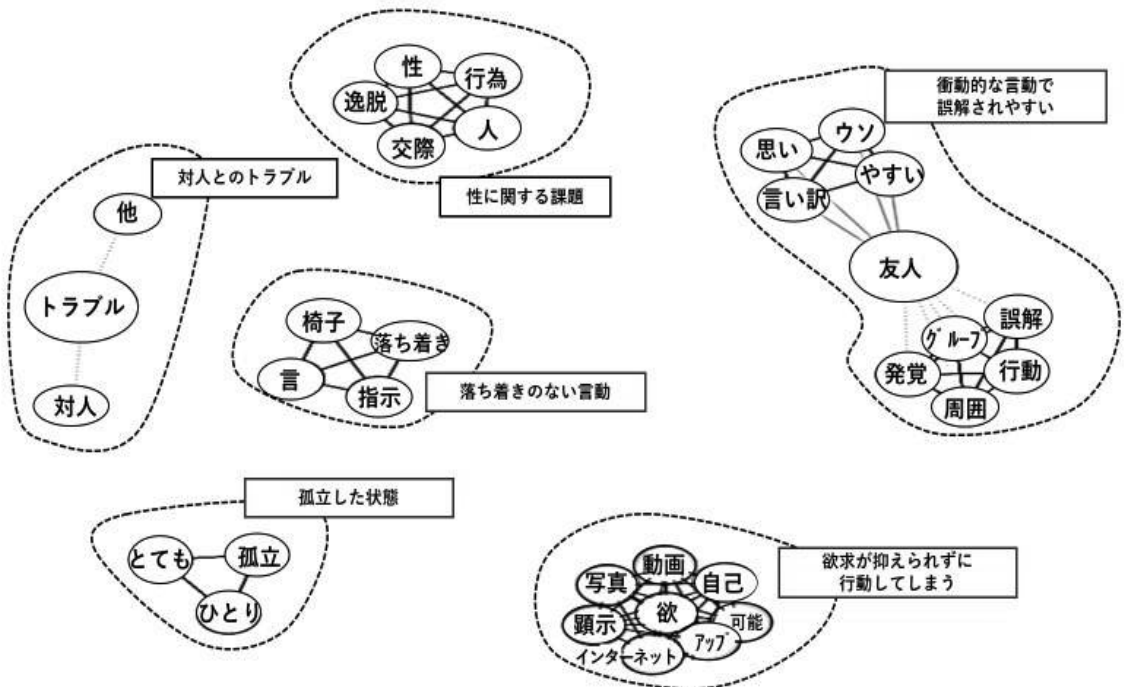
性
行為
逸脱
人
交際
性に関する課題

衝動的な言動で
誤解されやすい
思い
ウソ
やすい
言い訳
友人
誤解
グループ
発覚
行動
周囲

対人とのトラブル
他
トラブル
対人

椅子
落ち着き
言
指示
落ち着きのない言動

孤立した状態
とても
孤立
ひとり

欲求が抑えられずに
行動してしまう
動画
写真
自己
欲
顕示
可能
アップ
インターネット